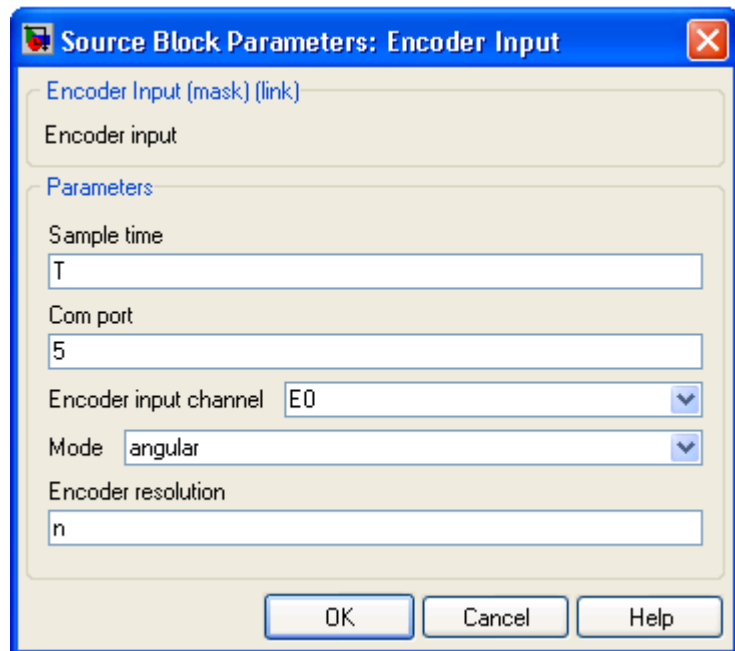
Source Block Parameters: Encoder Input

Encoder Input (mask) (link)

Encoder input

Parameters

Sample time

T

Com port

5

Encoder input channel E0

Mode angular

Encoder resolution

n

OK Cancel Help